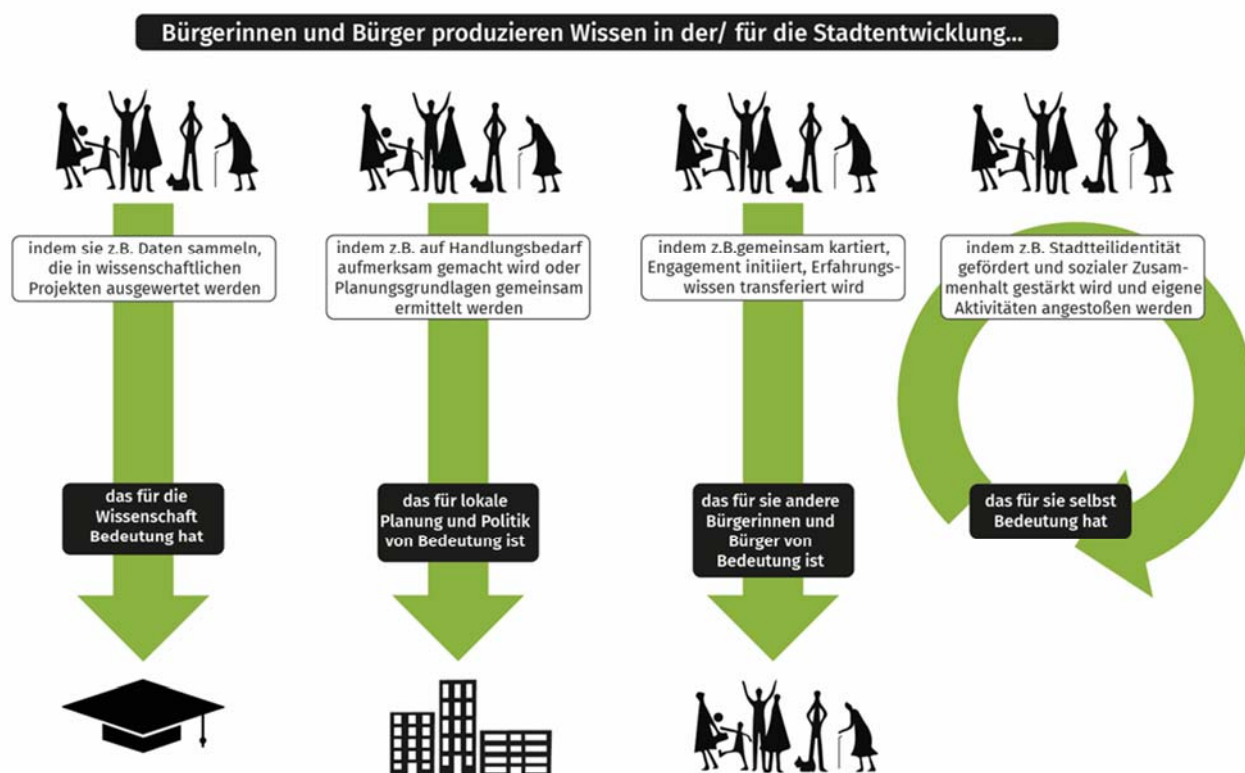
Bürgerinnen und Bürger produzieren Wissen in der/ für die Stadtentwicklung...

indem sie z.B. Daten sammeln, die in wissenschaftlichen Projekten ausgewertet werden

das für die Wissenschaft Bedeutung hat

indem z.B. auf Handlungsbedarf aufmerksam gemacht wird oder Planungsgrundlagen gemeinsam ermittelt werden

das für lokale Planung und Politik von Bedeutung ist

indem z.B.gemeinsam kartiert, Engagement initiiert, Erfahrungswissen transferiert wird

das für sie andere Bürgerinnen und Bürger von Bedeutung ist

indem z.B. Stadtteilidentität gefördert und sozialer Zusammenhalt gestärkt wird und eigene Aktivitäten angestoßen werden

das für sie selbst Bedeutung hat